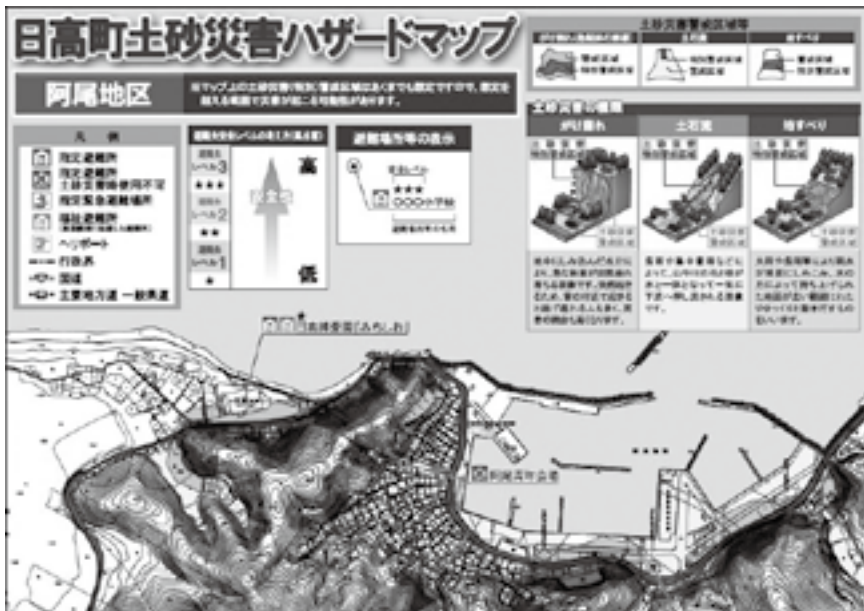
日高町土砂災害ハザードマップ

阿尾地区

本マップ上の土砂災害(特別)警戒区域はあくまでも想定ですので、想定を超える範囲で災害が起こる可能性があります。

土砂災害警戒区域等

凡例

指定避難所
指定避難所 土砂災害時使用不可
指定緊急避難場所
福祉避難所
ヘリポート
行政界
国道
主要地方道 一般県道

避難所安全レベルの見方

高

レベル3
★★★
レベル2
★★
レベル1
★

低

避難場所等の表示

★★★
○○○小学校

土砂災害の種類

がけ崩れ

土石流

地すべり

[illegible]

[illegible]

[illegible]

衣奈港交流「みちしお」

阿尾漁村公民館